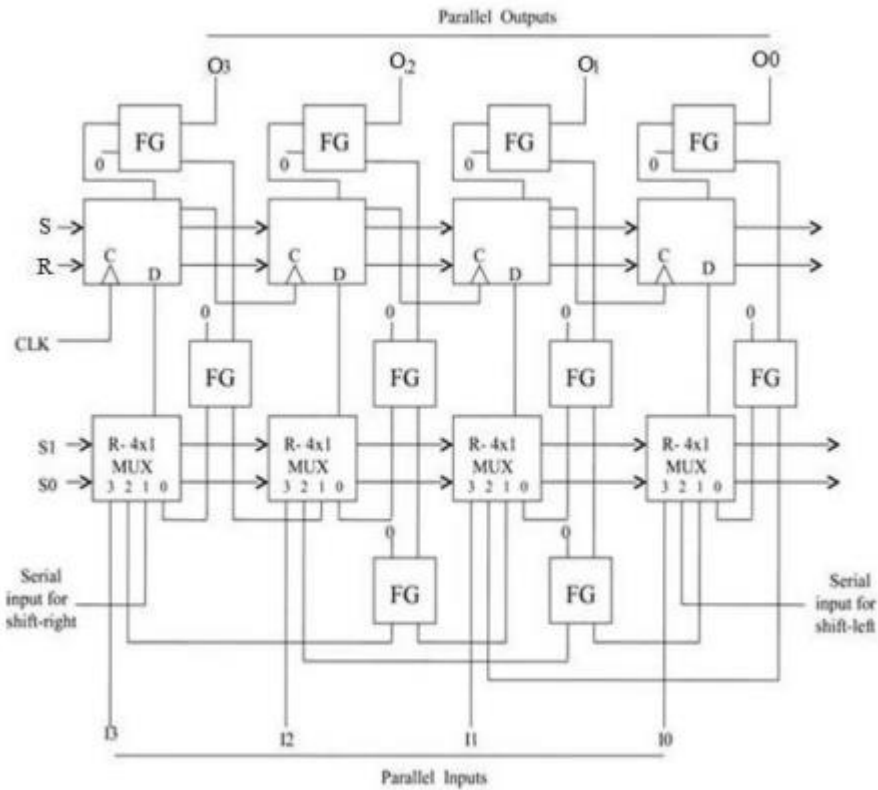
Parallel Outputs

$O_3$ $O_2$ $O_1$ O0

FG FG FG FG

0 0 0 0

S R C D C D C D C D

CLK

0 0 0 0

FG FG FG FG

S1 S0

R- 4x1 MUX 3 2 1 0

R- 4x1 MUX 3 2 1 0

R- 4x1 MUX 3 2 1 0

R- 4x1 MUX 3 2 1 0

0 0

FG FG

Serial input for shift-right

Serial input for shift-left

I3 I2 I1 I0

Parallel Inputs